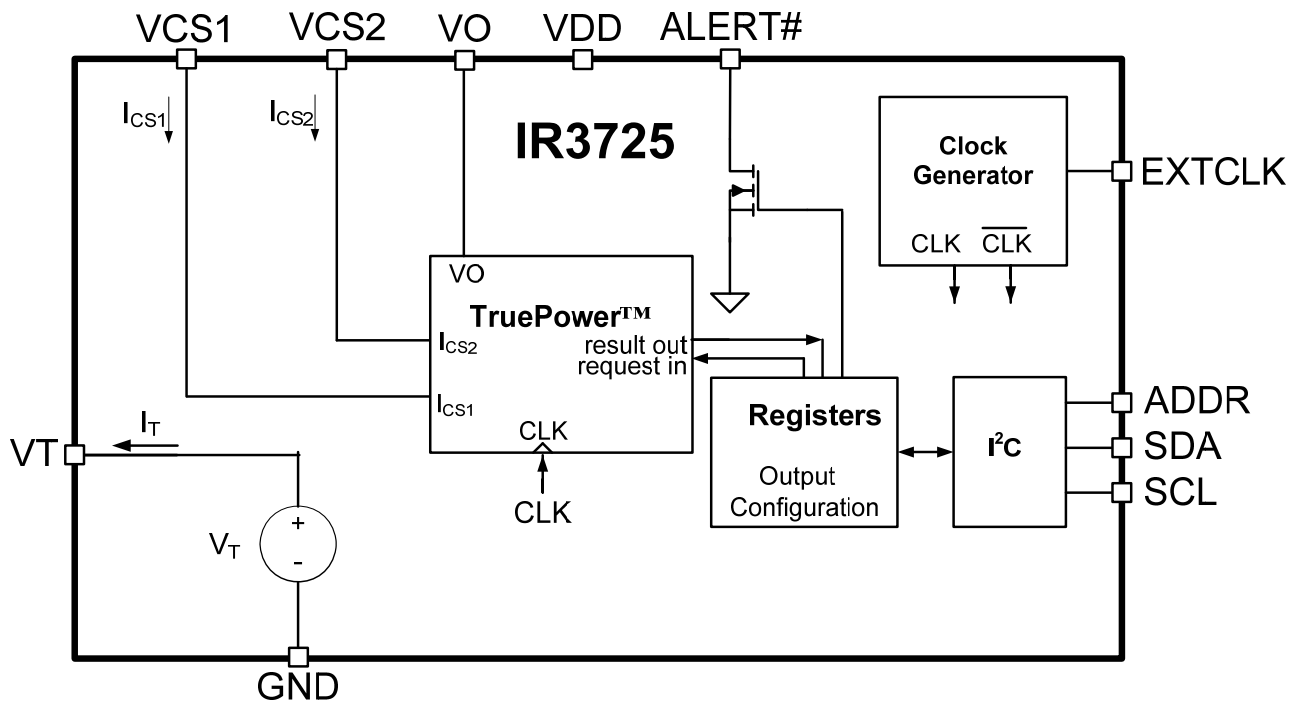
VCS1
VCS2
VO
VDD
ALERT#

$I_{CS1}$
$I_{CS2}$

IR3725

Clock Generator
CLK $\overline{CLK}$

EXTCLK

VO
TruePower™
$I_{CS2}$
$I_{CS1}$
result out
request in
CLK

CLK

Registers
Output Configuration

$I^2C$

ADDR
SDA
SCL

VT
$I_T$
$V_T$
+
-

GND